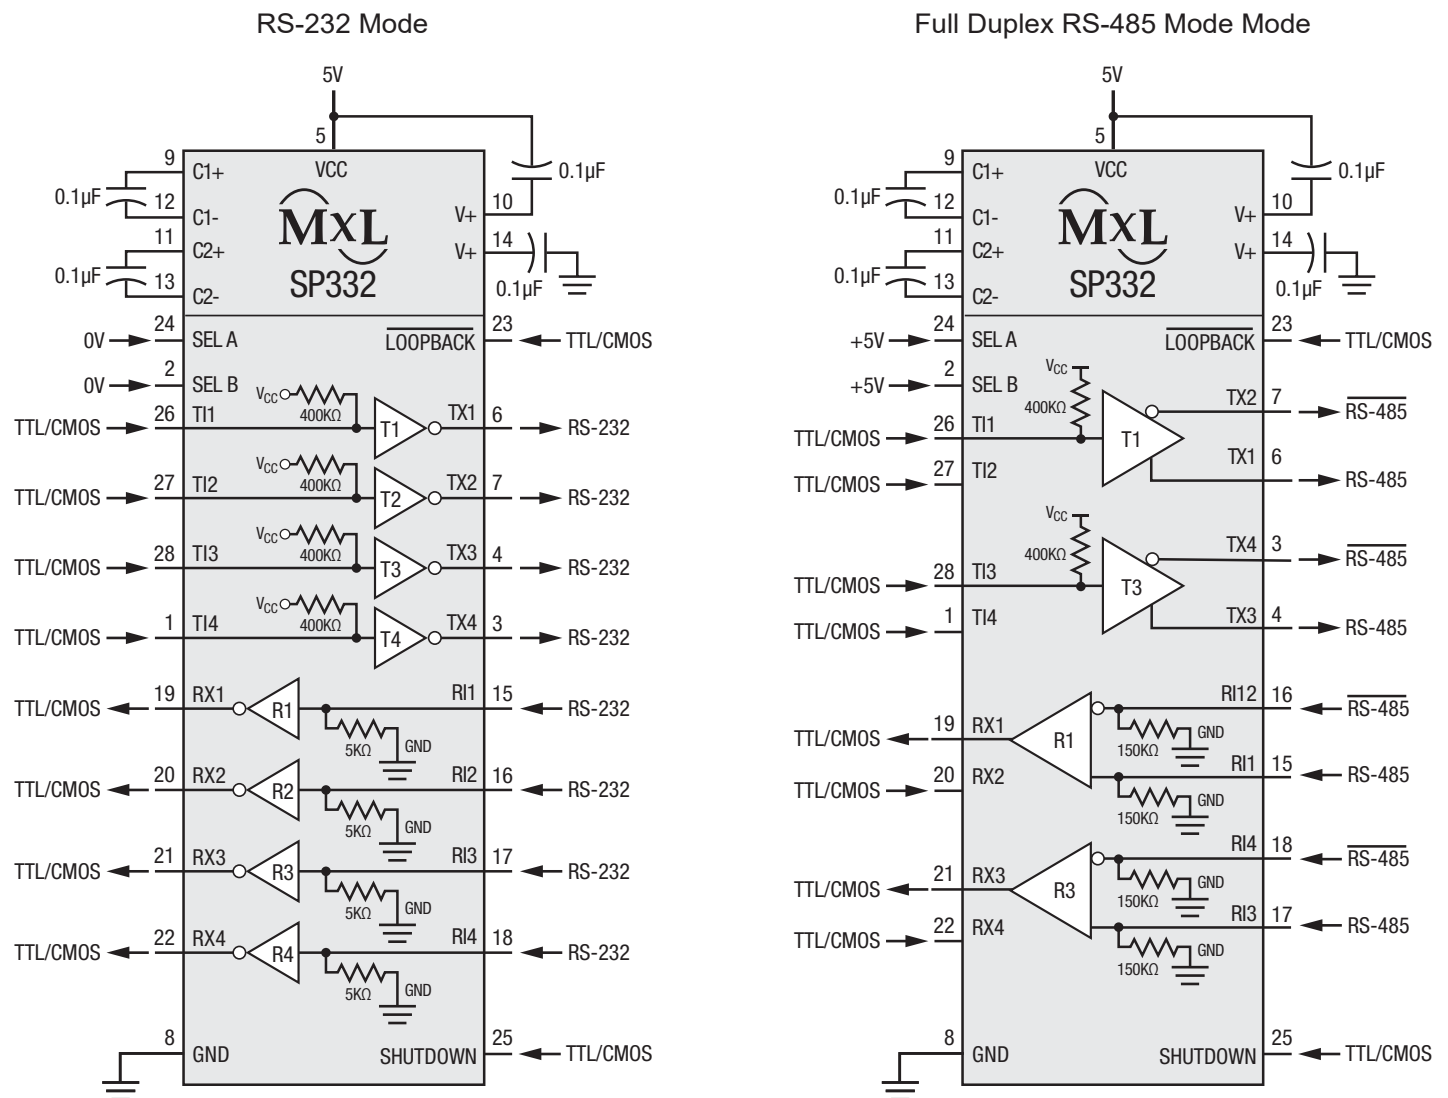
RS-232 Mode

5V
5
VCC
0.1µF
9 C1+
0.1µF 12 C1-
11 C2+
0.1µF 13 C2-
MxL
SP332
V+ 10
V+ 14
0.1µF
0V 24 SEL A
$\overline{\text{LOOPBACK}}$ 23 TTL/CMOS
0V 2 SEL B
$V_{CC}$ 400KΩ
TTL/CMOS 26 TI1 T1 TX1 6 RS-232
$V_{CC}$ 400KΩ
TTL/CMOS 27 TI2 T2 TX2 7 RS-232
$V_{CC}$ 400KΩ
TTL/CMOS 28 TI3 T3 TX3 4 RS-232
$V_{CC}$ 400KΩ
TTL/CMOS 1 TI4 T4 TX4 3 RS-232
TTL/CMOS 19 RX1 R1 RI1 15 RS-232
5KΩ GND
TTL/CMOS 20 RX2 R2 RI2 16 RS-232
5KΩ GND
TTL/CMOS 21 RX3 R3 RI3 17 RS-232
5KΩ GND
TTL/CMOS 22 RX4 R4 RI4 18 RS-232
5KΩ GND
8 GND
SHUTDOWN 25 TTL/CMOS

Full Duplex RS-485 Mode Mode

5V
5
VCC
0.1µF
9 C1+
0.1µF 12 C1-
11 C2+
0.1µF 13 C2-
MxL
SP332
V+ 10
V+ 14
0.1µF
+5V 24 SEL A
$\overline{\text{LOOPBACK}}$ 23 TTL/CMOS
+5V 2 SEL B
$V_{CC}$ 400KΩ
TX2 7 $\overline{\text{RS-485}}$
TTL/CMOS 26 TI1 T1
TX1 6 RS-485
TTL/CMOS 27 TI2
$V_{CC}$ 400KΩ
TX4 3 $\overline{\text{RS-485}}$
TTL/CMOS 28 TI3 T3
TX3 4 RS-485
TTL/CMOS 1 TI4
RI12 16 $\overline{\text{RS-485}}$
150KΩ GND
TTL/CMOS 19 RX1 R1
RI1 15 RS-485
TTL/CMOS 20 RX2
150KΩ GND
RI4 18 $\overline{\text{RS-485}}$
150KΩ GND
TTL/CMOS 21 RX3 R3
RI3 17 RS-485
TTL/CMOS 22 RX4
150KΩ GND
8 GND
SHUTDOWN 25 TTL/CMOS